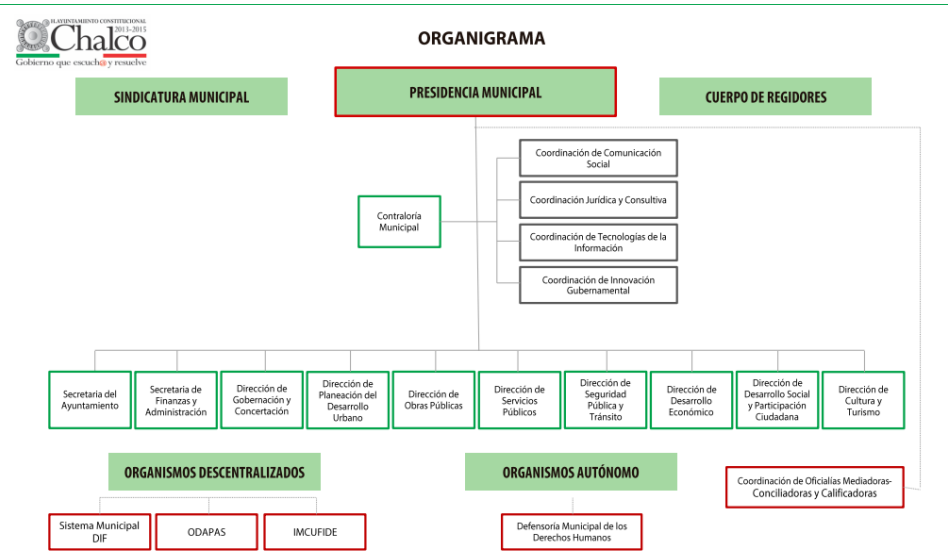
H. AYUNTAMIENTO CONSTITUCIONAL
Chalco
2013-2015
Gobierno que escucha y resuelve

ORGANIGRAMA

SINDICATURA MUNICIPAL

PRESIDENCIA MUNICIPAL

CUERPO DE REGIDORES

Coordinación de Comunicación Social

Coordinación Jurídica y Consultiva

Coordinación de Tecnologías de la Información

Coordinación de Innovación Gubernamental

Contraloría Municipal

Secretaría del Ayuntamiento

Secretaría de Finanzas y Administración

Dirección de Gobernación y Concertación

Dirección de Planeación del Desarrollo Urbano

Dirección de Obras Públicas

Dirección de Servicios Públicos

Dirección de Seguridad Pública y Tránsito

Dirección de Desarrollo Económico

Dirección de Desarrollo Social y Participación Ciudadana

Dirección de Cultura y Turismo

ORGANISMOS DESCENTRALIZADOS

ORGANISMOS AUTÓNOMO

Coordinación de Oficialías Mediadoras-Conciliadoras y Calificadoras

Sistema Municipal DIF

ODAPAS

IMCUFIDE

Defensoría Municipal de los Derechos Humanos